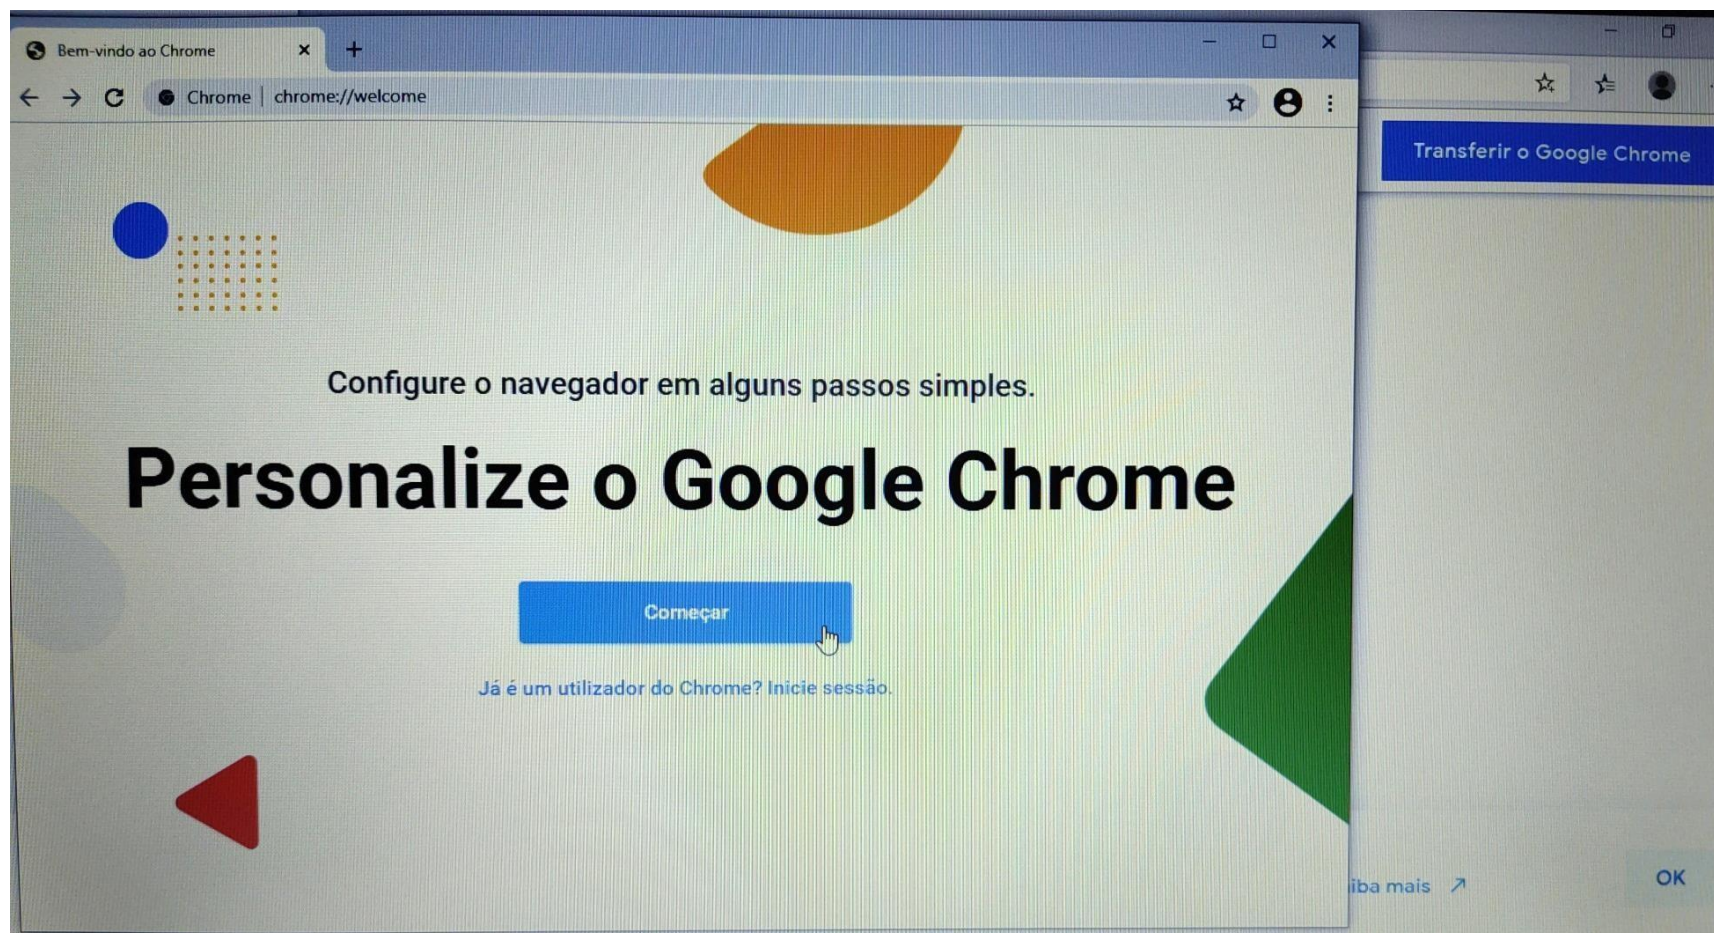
Bem-vindo ao Chrome ×

Chrome | chrome://welcome

Transferir o Google Chrome

Configure o navegador em alguns passos simples.

Personalize o Google Chrome

Começar

Já é um utilizador do Chrome? Inicie sessão.

iba mais ↗

OK